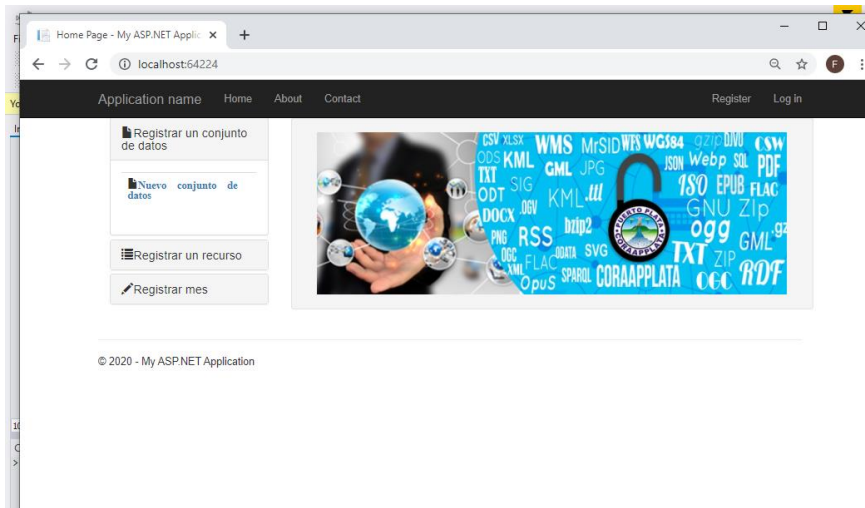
Home Page - My ASP.NET Applic ×
+
localhost:64224

Application name   Home   About   Contact   Register   Log in

Registrar un conjunto de datos

Nuevo conjunto de datos

Registrar un recurso

Registrar mes

CSV XLSX WMS MrSID WFS WGS84 gzip DJVU CSW ODS KML GML JPG JSON Webp SQL PDF TXT ODT SIG KML ttl ISO EPUB FLAC DOCX OGV bzip2 GNU Zip PNG RSS ogg GML OGC ODATA SVG XML FLAC TXT ZIP OpuS SPARQL CORAAPPLATA OGC RDF PUERTO PLATA CORAAPPLATA

© 2020 - My ASP.NET Application